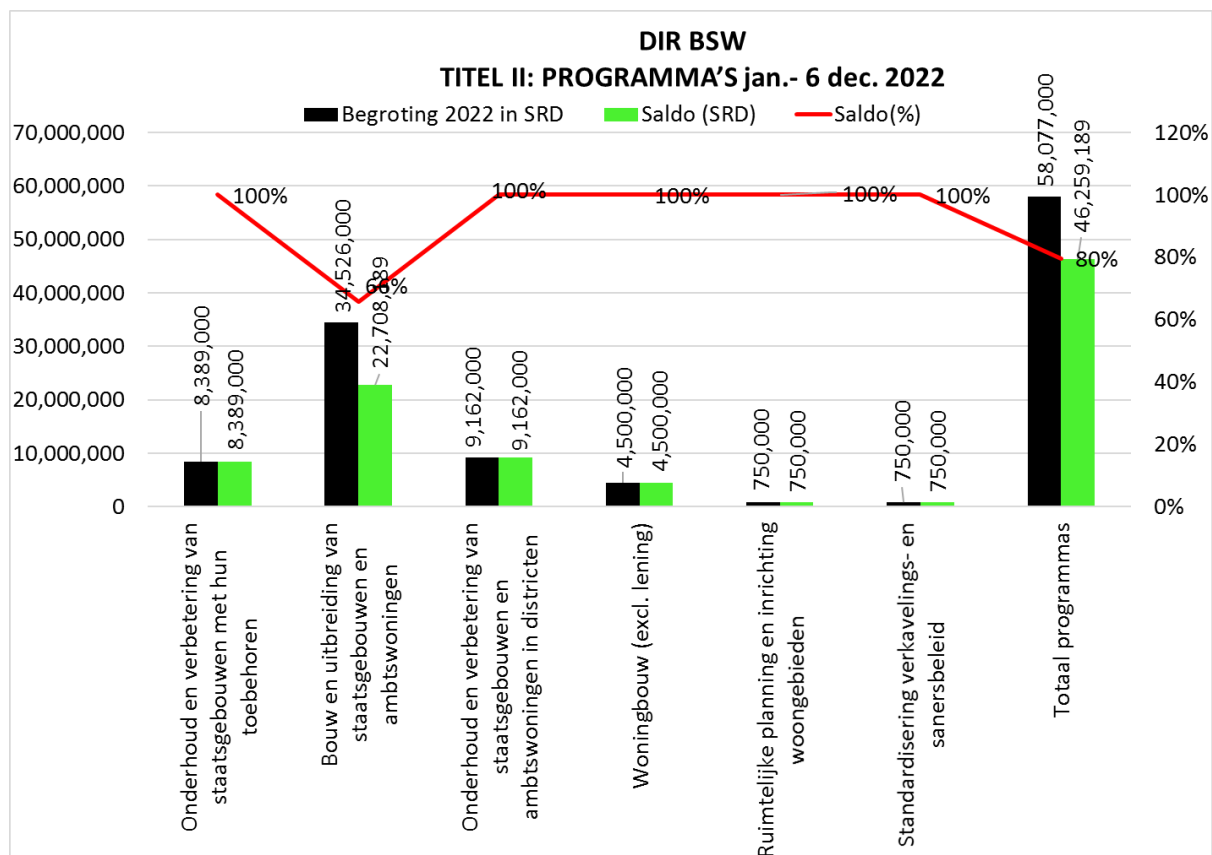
DIR BSW
TITEL II: PROGRAMMA'S jan.- 6 dec. 2022

Begroting 2022 in SRD
Saldo (SRD)
Saldo(%)

70,000,000
60,000,000
50,000,000
40,000,000
30,000,000
20,000,000
10,000,000
0

120%
100%
80%
60%
40%
20%
0%

8,389,000
8,389,000
100%
34,526,000
22,708,689
66%
9,162,000
9,162,000
100%
4,500,000
4,500,000
100%
750,000
750,000
100%
750,000
750,000
100%
58,077,000
46,259,189
80%

Onderhoud en verbetering van staatsgebouwen met hun toebehoren
Bouw en uitbreiding van staatsgebouwen en ambtswoningen
Onderhoud en verbetering van staatsgebouwen en ambtswoningen in districten
Woningbouw (excl. lening)
Ruimtelijke planning en inrichting woongebieden
Standardisering verkavelings- en sanersbeleid
Totaal programmas